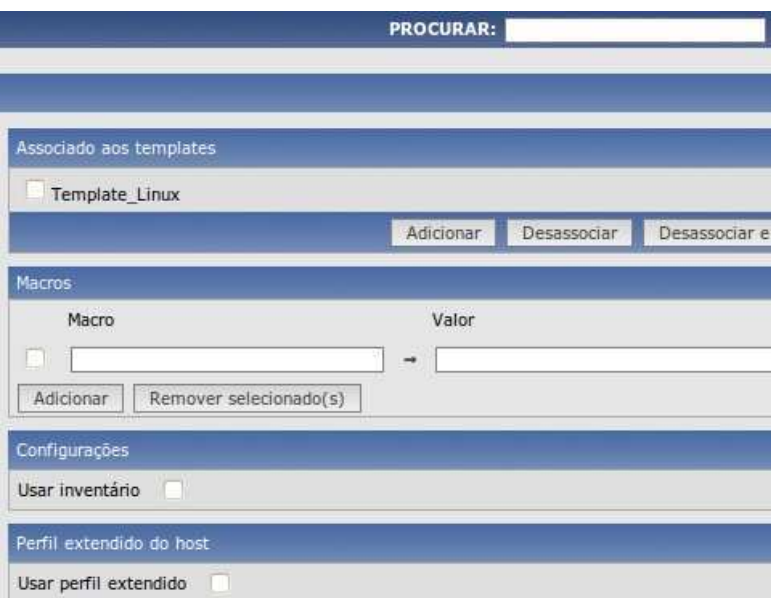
PROCURAR:

Associado aos templates

Template_Linux

Adicionar Desassociar Desassociar e

Macros

Macro Valor

→

Adicionar Remover selecionado(s)

Configurações

Usar inventário

Perfil extendido do host

Usar perfil extendido